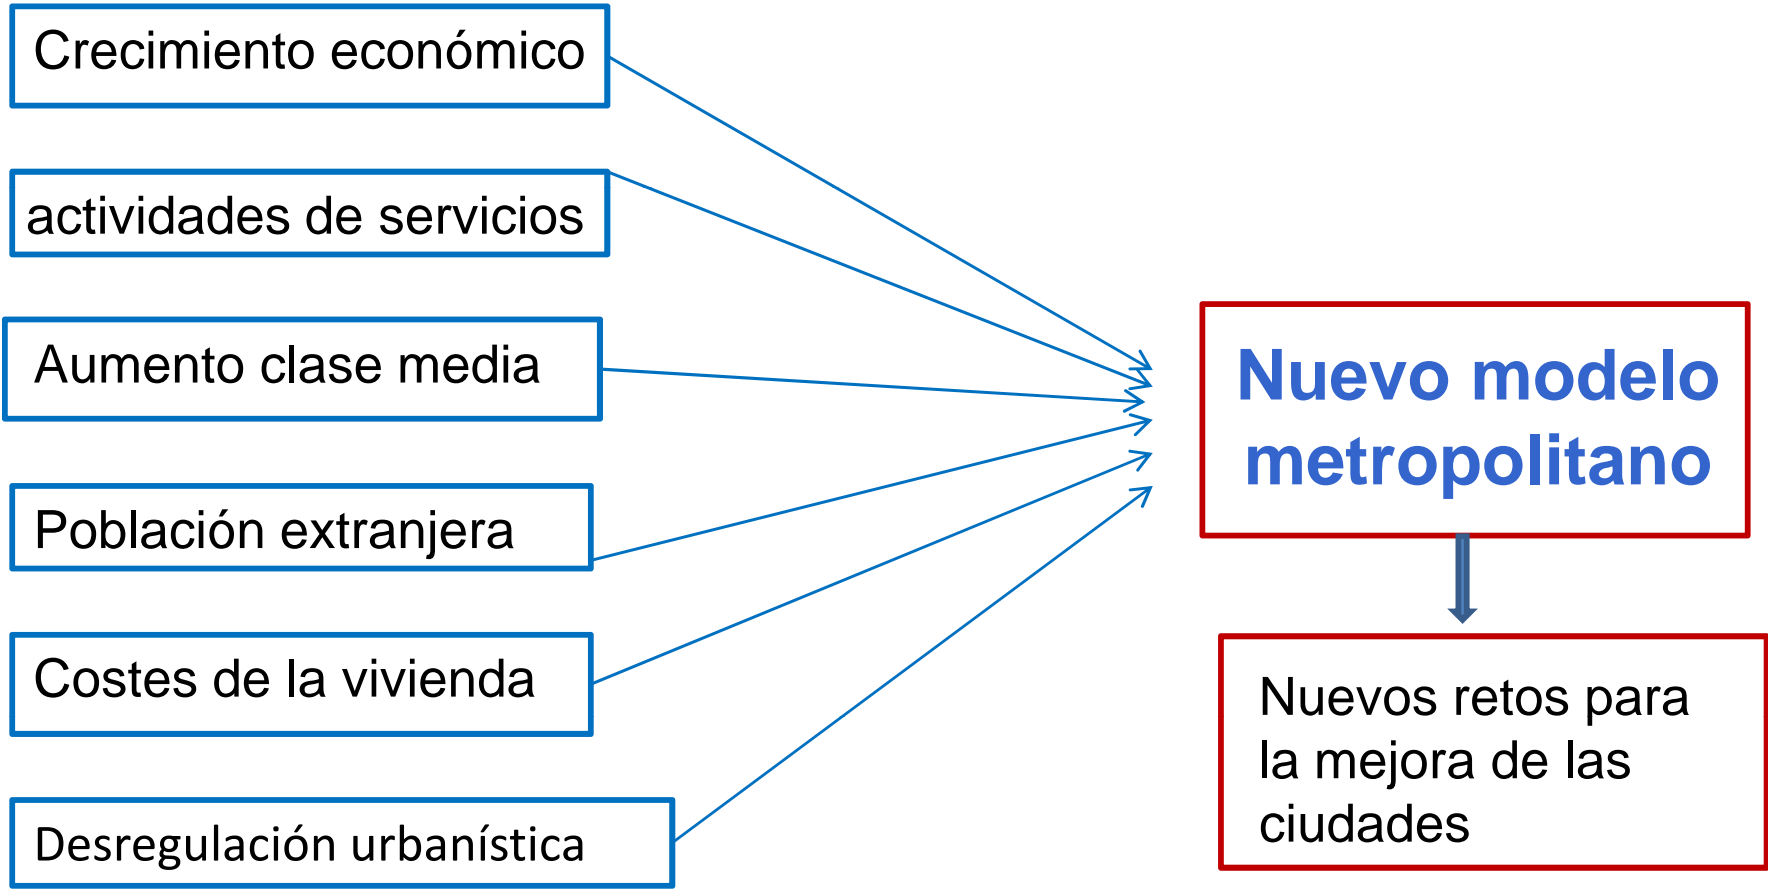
Crecimiento económico

actividades de servicios

Aumento clase media

Población extranjera

Costes de la vivienda

Desregulación urbanística

Nuevo modelo metropolitano

Nuevos retos para la mejora de las ciudades